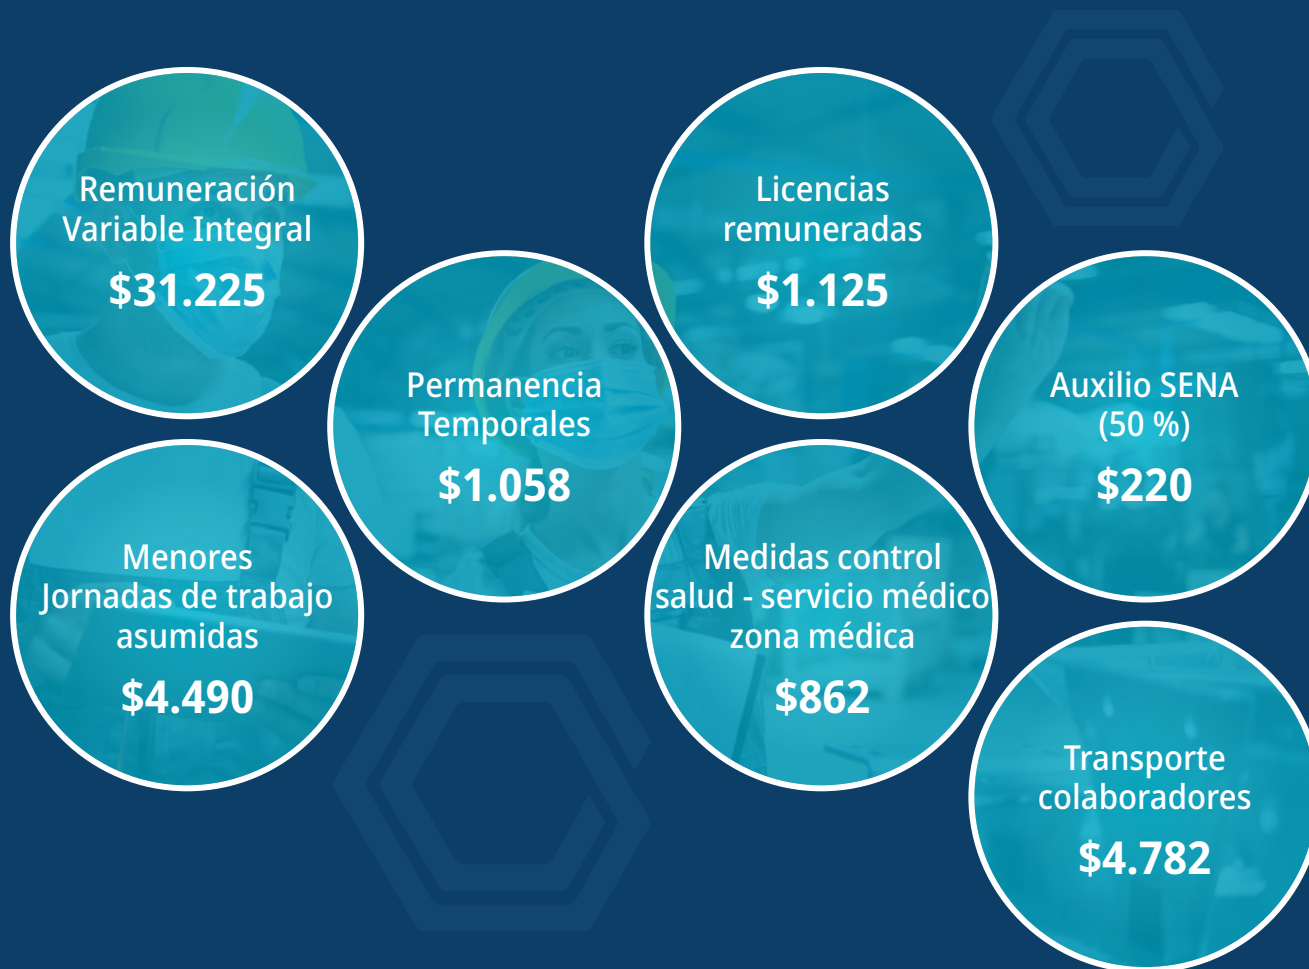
Remuneración Variable Integral
$31.225

Permanencia Temporales
$1.058

Licencias remuneradas
$1.125

Auxilio SENA (50 %)
$220

Menores Jornadas de trabajo asumidas
$4.490

Medidas control salud - servicio médico zona médica
$862

Transporte colaboradores
$4.782